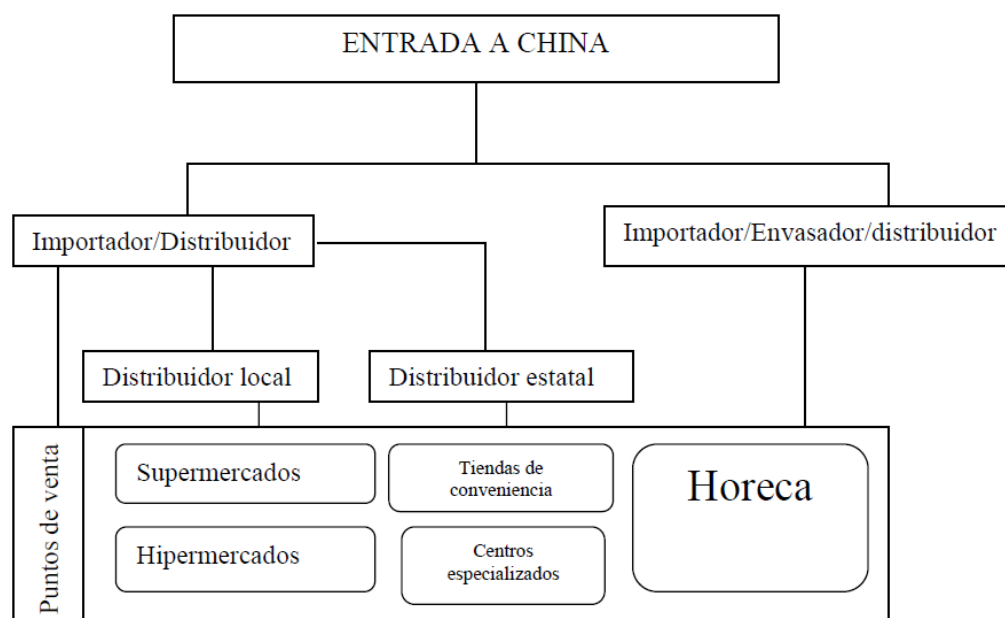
ENTRADA A CHINA

Importador/Distribuidor

Importador/Envasador/distribuidor

Distribuidor local

Distribuidor estatal

Puntos de venta

Supermercados

Tiendas de conveniencia

Horeca

Hipermercados

Centros especializados